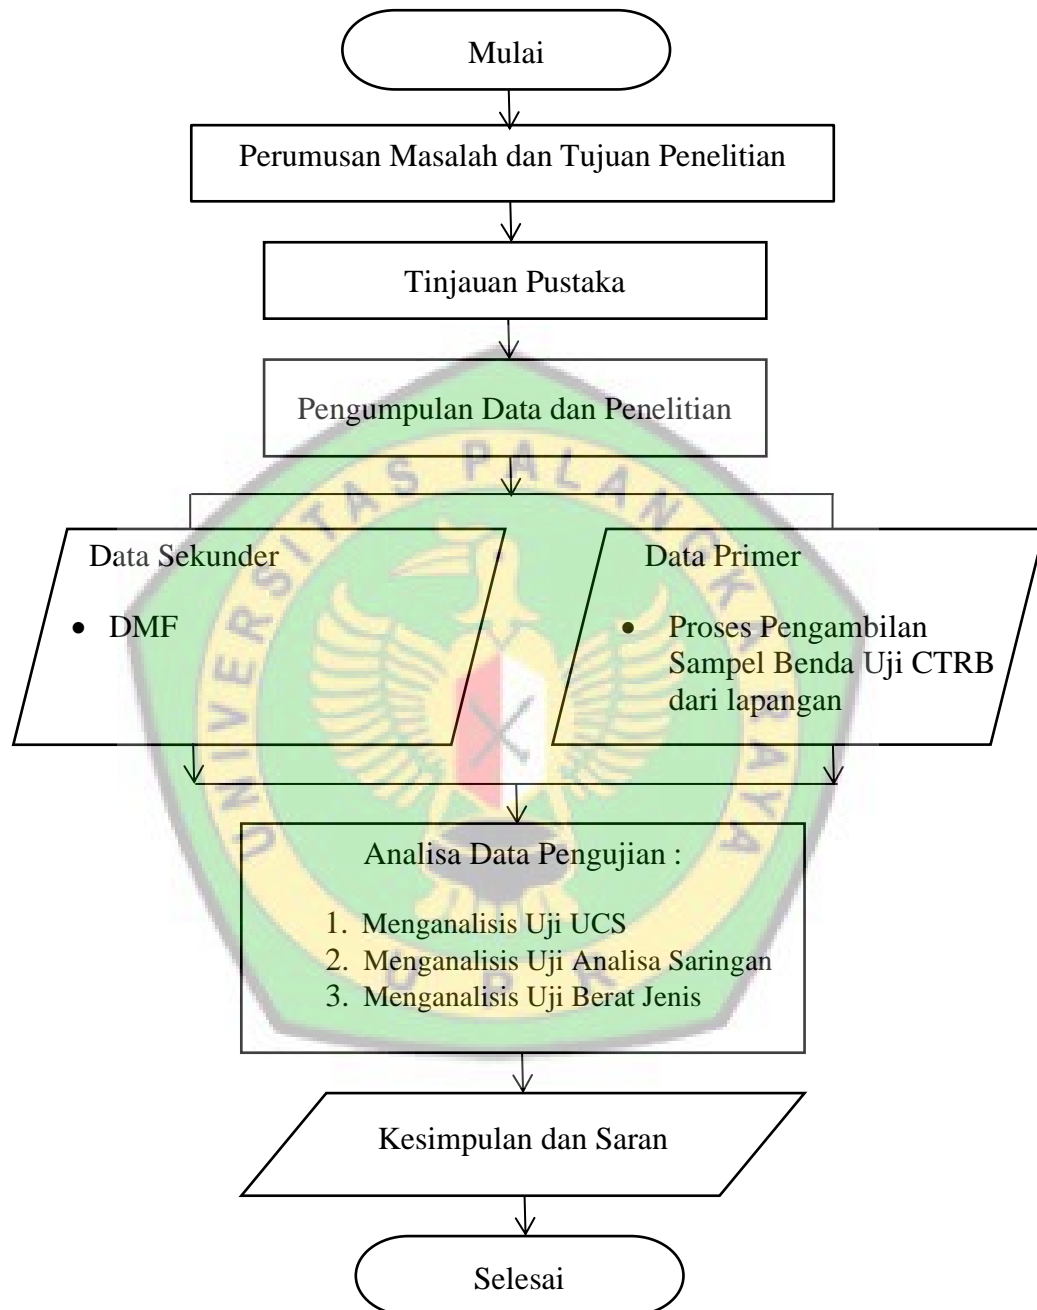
Mulai

Perumusan Masalah dan Tujuan Penelitian

Tinjauan Pustaka

Pengumpulan Data dan Penelitian

Data Sekunder

- DMF

Data Primer

- Proses Pengambilan Sampel Benda Uji CTRB dari lapangan

Analisa Data Pengujian :

1. Menganalisis Uji UCS
2. Menganalisis Uji Analisa Saringan
3. Menganalisis Uji Berat Jenis

Kesimpulan dan Saran

Selesai

UNIVERSITAS PALANGKA RAYA
UPR